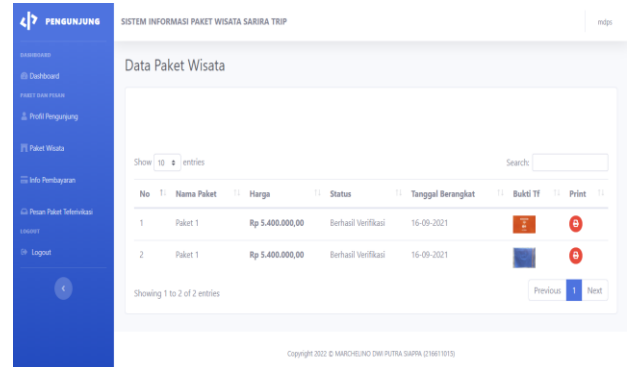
PENGUNJUNG

DASHBOARD

Dashboard

PAKET DAN PESAN

Profil Pengunjung

Paket Wisata

Info Pembayaran

Pesan Paket Terferivikasi

LOGOUT

Logout

SISTEM INFORMASI PAKET WISATA SARIRA TRIP

mdps

Data Paket Wisata

Show 10 entries

Search:

| No | Nama Paket | Harga | Status | Tanggal Berangkat | Bukti Tf | Print |
|---|---|---|---|---|---|---|
| 1 | Paket 1 | Rp 5.400.000,00 | Berhasil Verifikasi | 16-09-2021 | | |
| 2 | Paket 1 | Rp 5.400.000,00 | Berhasil Verifikasi | 16-09-2021 | | |

Showing 1 to 2 of 2 entries

Previous 1 Next

Copyright 2022 © MARCHELINO DWI PUTRA SIAPPA (21661015)